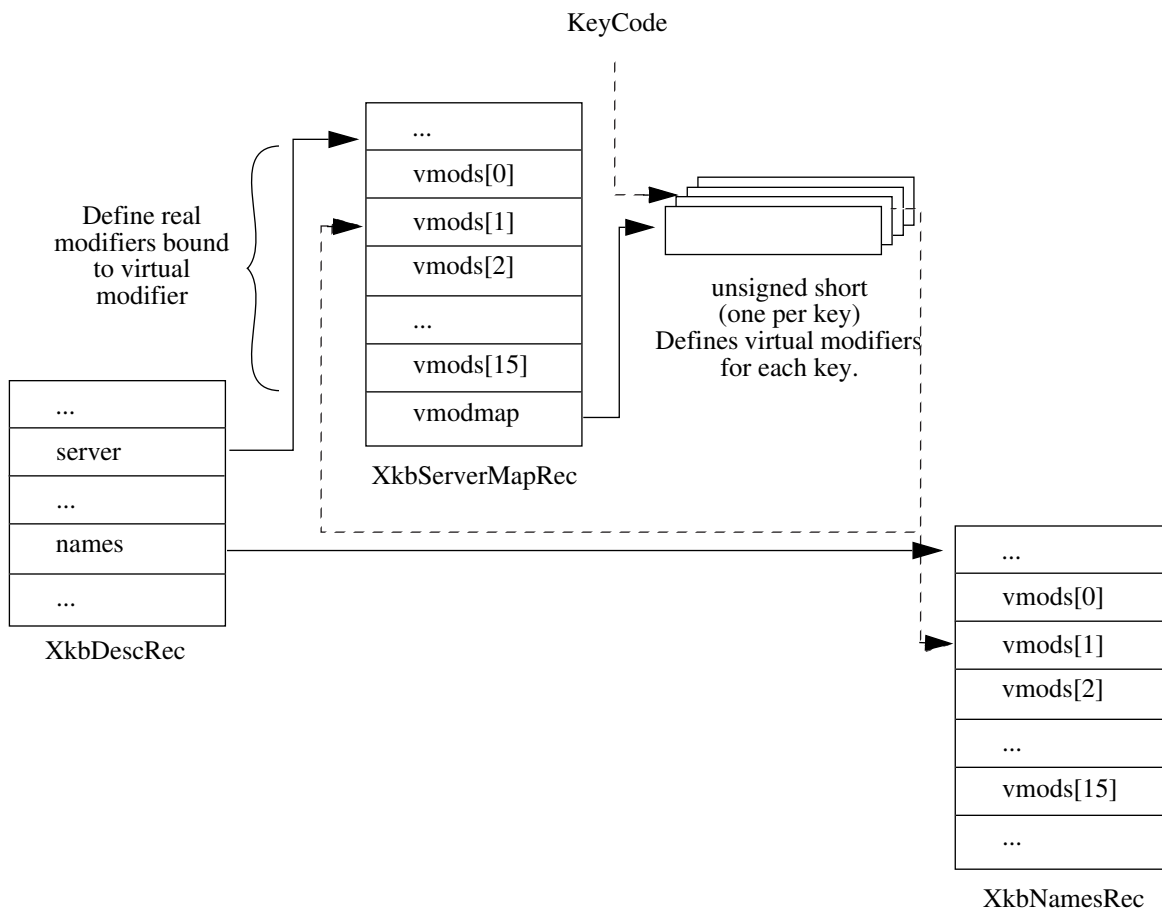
KeyCode

...
vmods[0]
vmods[1]
vmods[2]
...
vmods[15]
vmodmap

XkbServerMapRec

Define real modifiers bound to virtual modifier

unsigned short (one per key) Defines virtual modifiers for each key.

...
server
...
names
...

XkbDescRec

...
vmods[0]
vmods[1]
vmods[2]
...
vmods[15]
...

XkbNamesRec